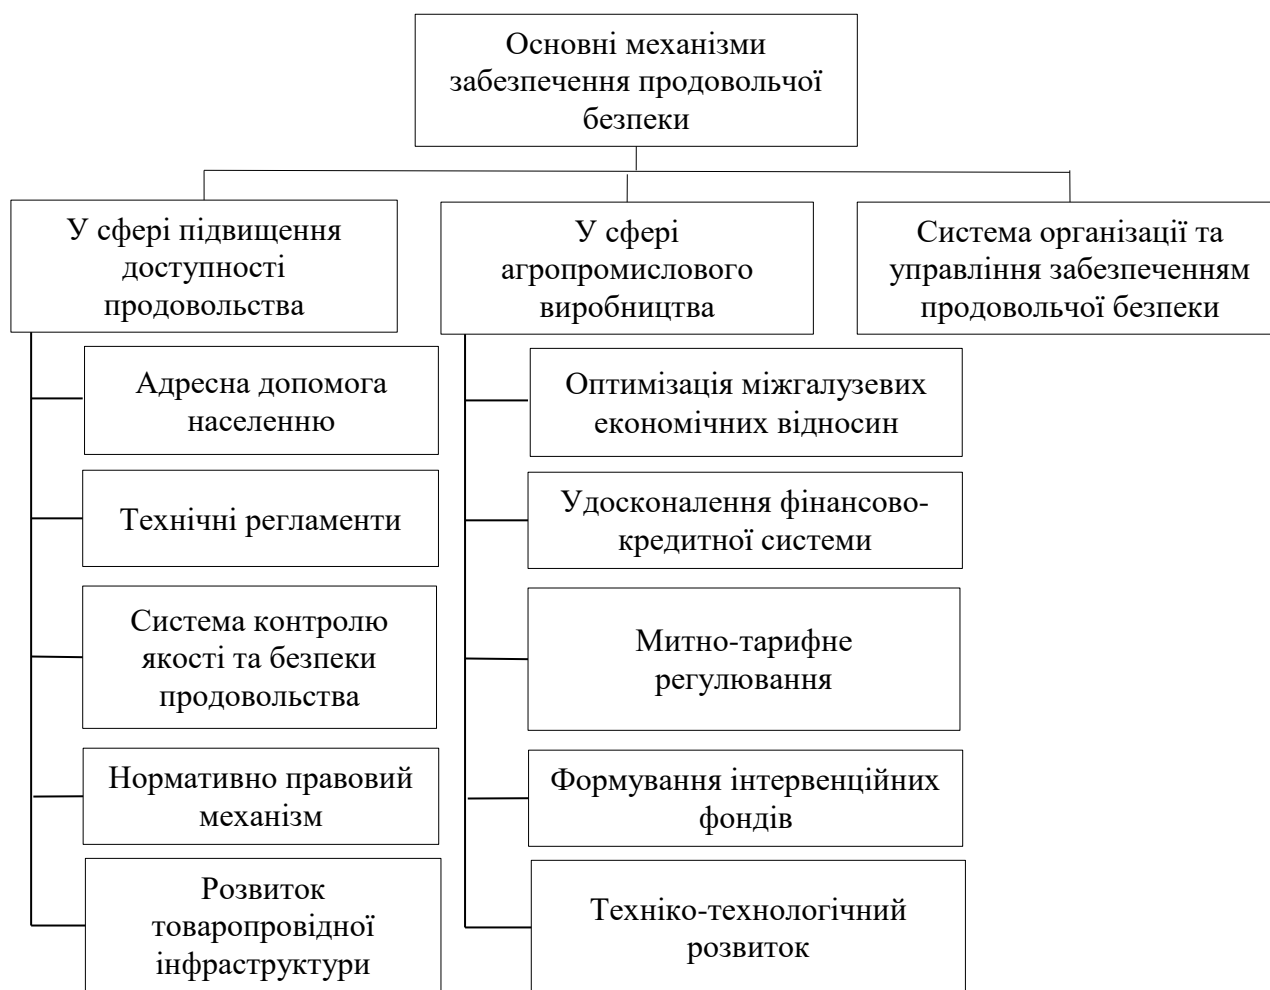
Основні механізми забезпечення продовольчої безпеки

У сфері підвищення доступності продовольства

Адресна допомога населенню

Технічні регламенти

Система контролю якості та безпеки продовольства

Нормативно правовий механізм

Розвиток товаропровідної інфраструктури

У сфері агропромислового виробництва

Оптимізація міжгалузевих економічних відносин

Удосконалення фінансово-кредитної системи

Митно-тарифне регулювання

Формування інтервенційних фондів

Техніко-технологічний розвиток

Система організації та управління забезпеченням продовольчої безпеки